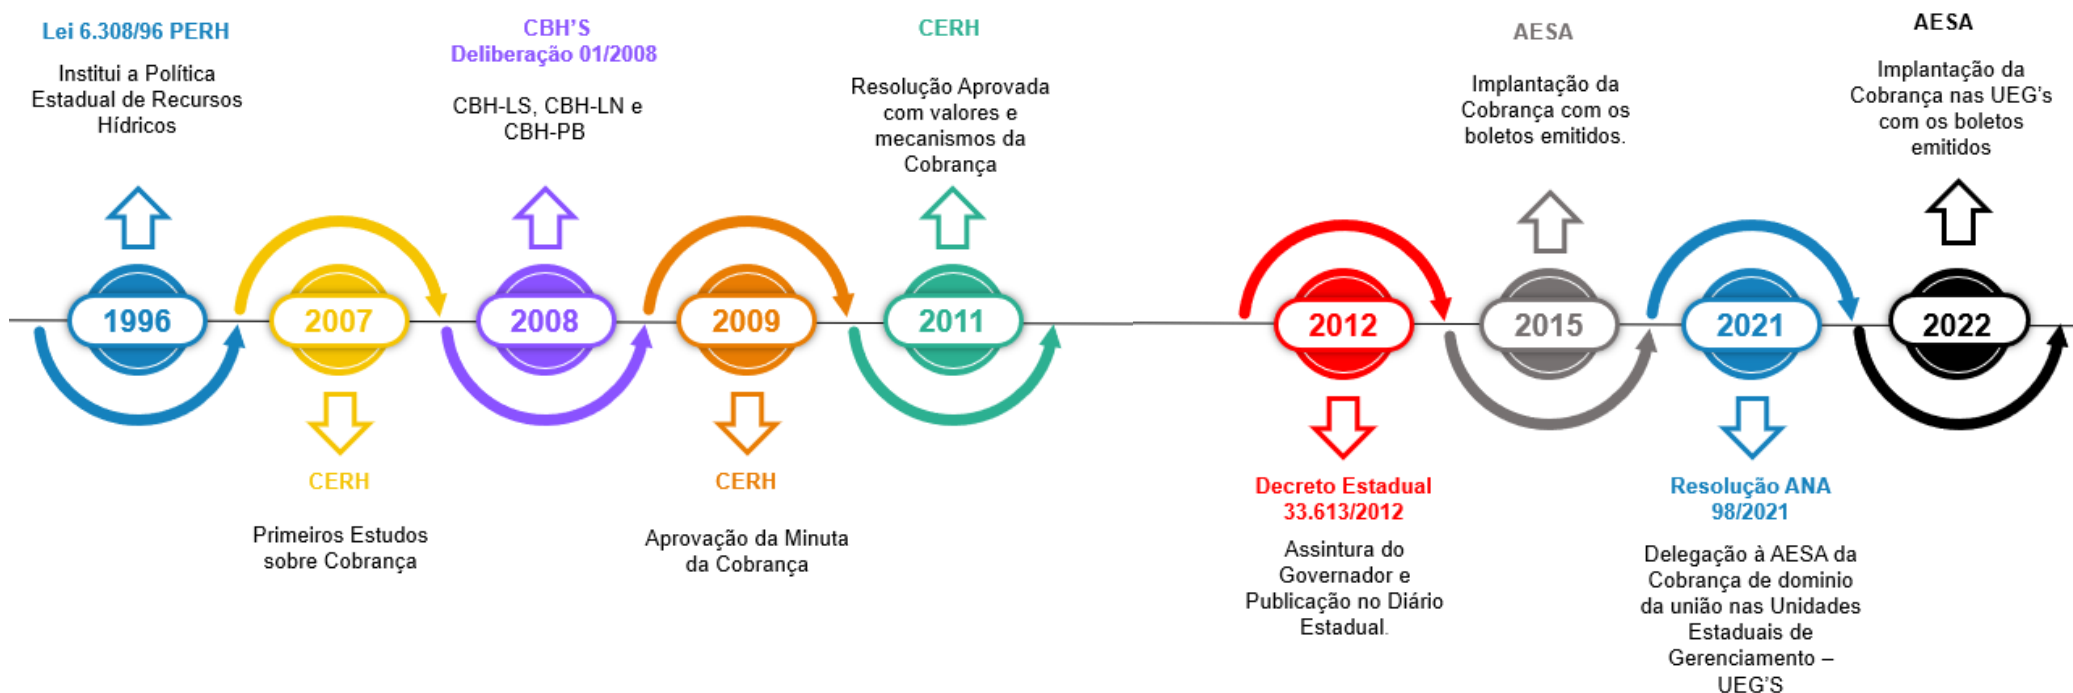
Lei 6.308/96 PERH

Institui a Política Estadual de Recursos Hídricos

CBH'S
Deliberação 01/2008

CBH-LS, CBH-LN e CBH-PB

CERH

Resolução Aprovada com valores e mecanismos da Cobrança

AESA

Implantação da Cobrança com os boletos emitidos.

AESA

Implantação da Cobrança nas UEG's com os boletos emitidos

1996

2007

2008

2009

2011

2012

2015

2021

2022

CERH

Primeiros Estudos sobre Cobrança

CERH

Aprovação da Minuta da Cobrança

Decreto Estadual 33.613/2012

Assintura do Governador e Publicação no Diário Estadual.

Resolução ANA 98/2021

Delegação à AESA da Cobrança de dominio da união nas Unidades Estaduais de Gerenciamento – UEG'S